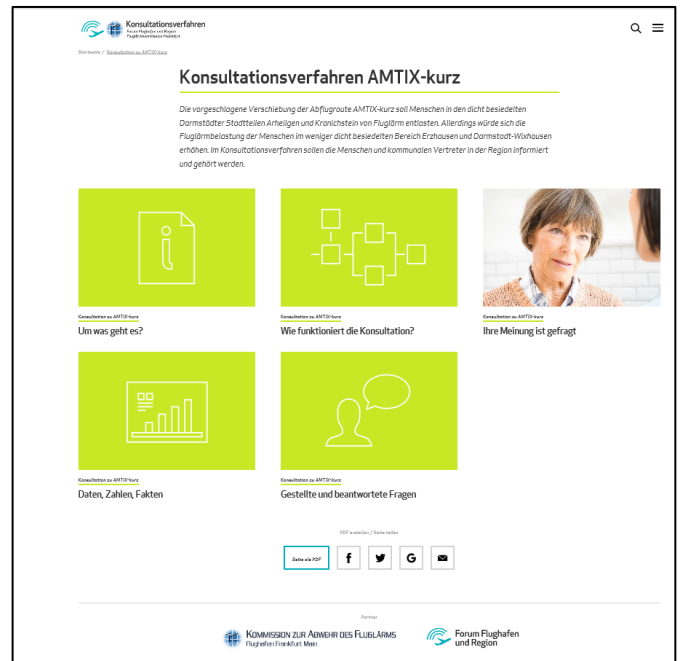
Konsultationsverfahren
Forum Flughafen und Region
Fluglärmkommission Frankfurt

Startseite / Konsultation zu AMTIX-kurz

Konsultationsverfahren AMTIX-kurz

Die vorgeschlagene Verschiebung der Abflugroute AMTIX-kurz soll Menschen in den dicht besiedelten Darmstädter Stadtteilen Arheilgen und Kranichstein von Fluglärm entlasten. Allerdings würde sich die Fluglärmbelastung der Menschen im weniger dicht besiedelten Bereich Erzhausen und Darmstadt-Wixhausen erhöhen. Im Konsultationsverfahren sollen die Menschen und kommunalen Vertreter in der Region informiert und gehört werden.

Konsultation zu AMTIX-kurz
Um was geht es?

Konsultation zu AMTIX-kurz
Wie funktioniert die Konsultation?

Konsultation zu AMTIX-kurz
Ihre Meinung ist gefragt

Konsultation zu AMTIX-kurz
Daten, Zahlen, Fakten

Konsultation zu AMTIX-kurz
Gestellte und beantwortete Fragen

PDF erstellen / Seite teilen

Seite als PDF

Partner

Kommission zur Abwehr des Fluglärms
Flughafen Frankfurt Main

Forum Flughafen und Region